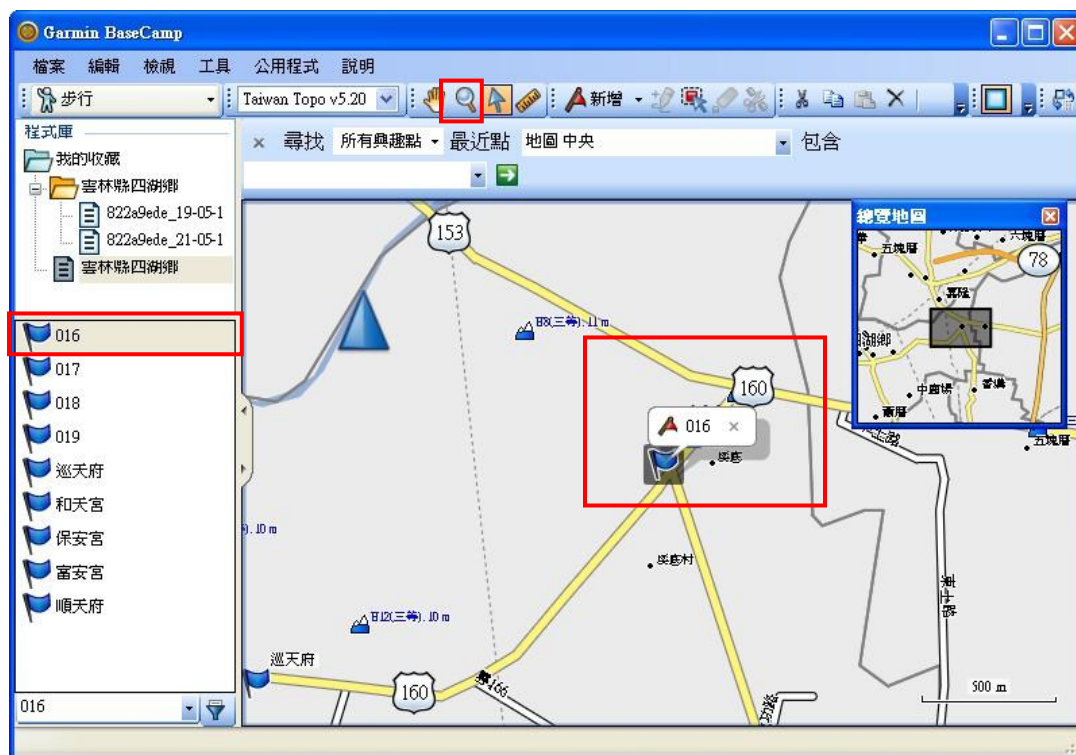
Garmin BaseCamp

檔案 編輯 檢視 工具 公用程式 說明

步行 Taiwan Topo v5.20 新增

程式庫
我的收藏
雲林縣四湖鄉
822a9ede_19-05-1
822a9ede_21-05-1
雲林縣四湖鄉

016
017
018
019
巡天府
和天宮
保安宮
富安宮
順天府

016

× 尋找 所有興趣點 最近點 地圖 中央 包含

153
B8(三等).11 m
160
016 ×
溪底
).10 m
溪底村
B12(三等).10 m
巡天府
160
縣166
500 m

總覽地圖
五塊厝
六塊厝
78
鄉
中寮
香
五塊厝